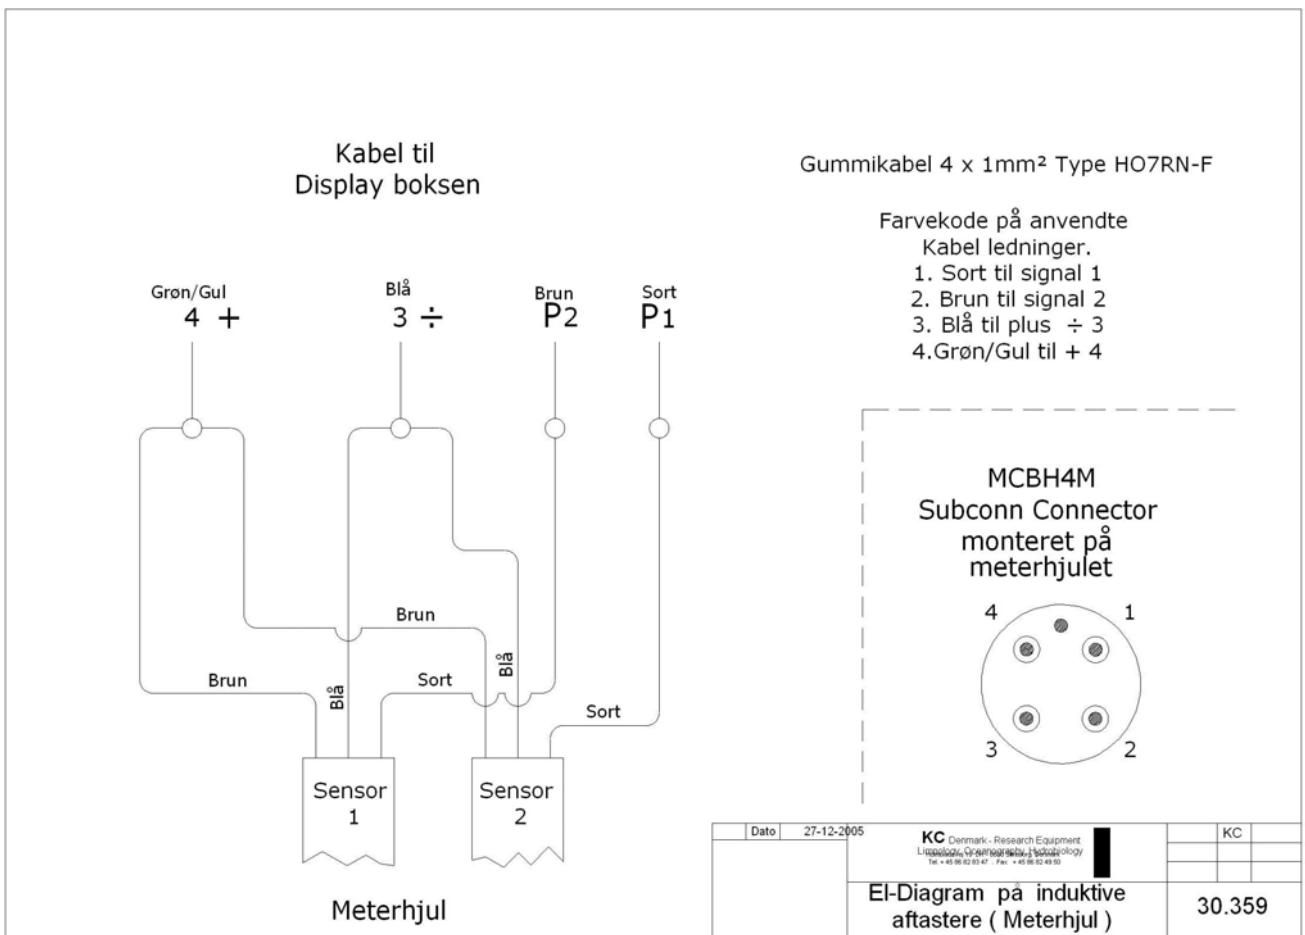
Kabel til
Display boksen

Gummikabel 4 x 1mm² Type HO7RN-F

Farvekode på anvendte
Kabel ledninger.
1. Sort til signal 1
2. Brun til signal 2
3. Blå til plus ÷ 3
4.Grøn/Gul til + 4

Grøn/Gul
4 +

Blå
3 ÷

Brun
P2

Sort
P1

MCBH4M
Subconn Connector
monteret på
meterhjulet

4
1
3
2

Brun

Brun

Blå

Sort

Blå

Sort

Sensor
1

Sensor
2

Meterhjul

Dato | 27-12-2005

KC Denmark - Research Equipment
Limnology, Oceanography, Hydrobiology
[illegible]
Tel. + 45 86 82 83 47 · Fax: + 45 86 82 49 50

KC

El-Diagram på induktive aftastere ( Meterhjul )

30.359